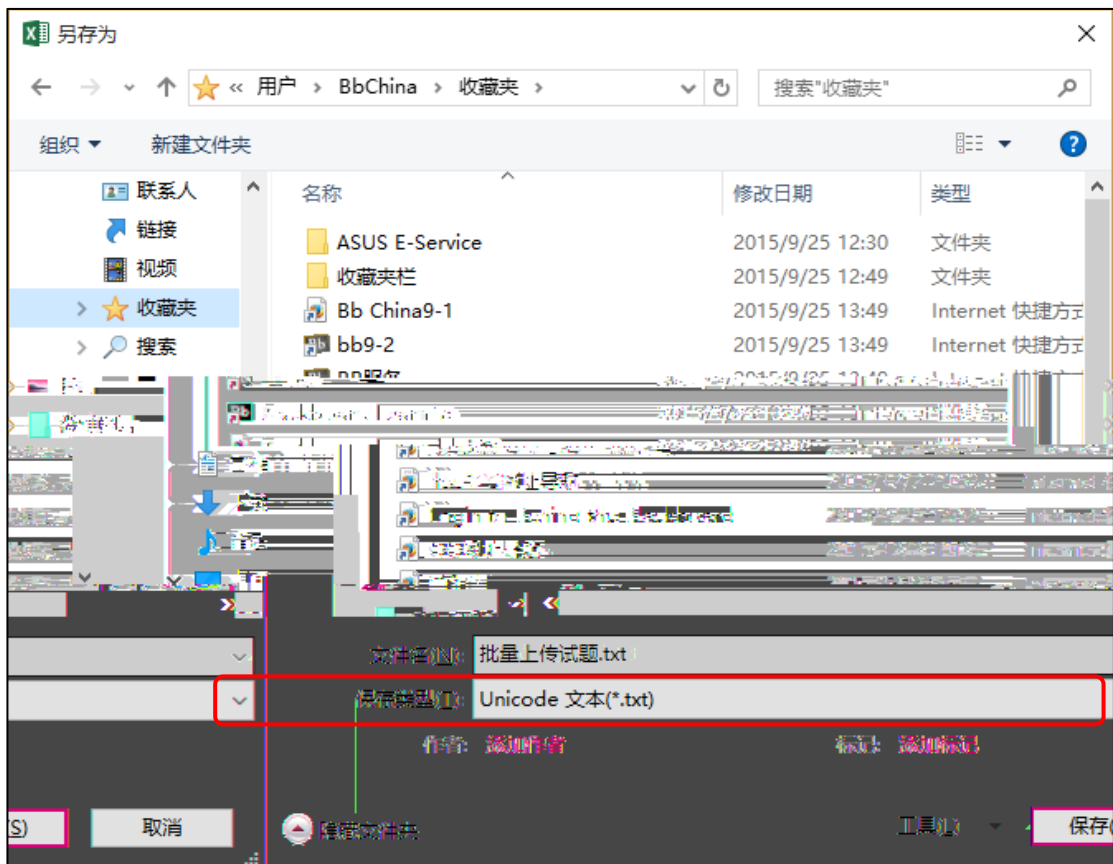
另存为

← → ⌄ ↑ « 用户 › BbChina › 收藏夹 ›

搜索"收藏夹"

组织 ▾ 新建文件夹

联系人
链接
视频
收藏夹
搜索

| 名称 | 修改日期 | 类型 |
|---|---|---|
| ASUS E-Service | 2015/9/25 12:30 | 文件夹 |
| 收藏夹栏 | 2015/9/25 12:49 | 文件夹 |
| Bb China9-1 | 2015/9/25 13:49 | Internet 快捷方式 |
| bb9-2 | 2015/9/25 13:49 | Internet 快捷方式 |
| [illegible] | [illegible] | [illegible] |

文件名(N): 批量上传试题.txt

保存类型(T): Unicode 文本(*.txt)

作者: 添加作者 标记: 添加标记

隐藏文件夹

工具(L) ▾ 保存(S) 取消